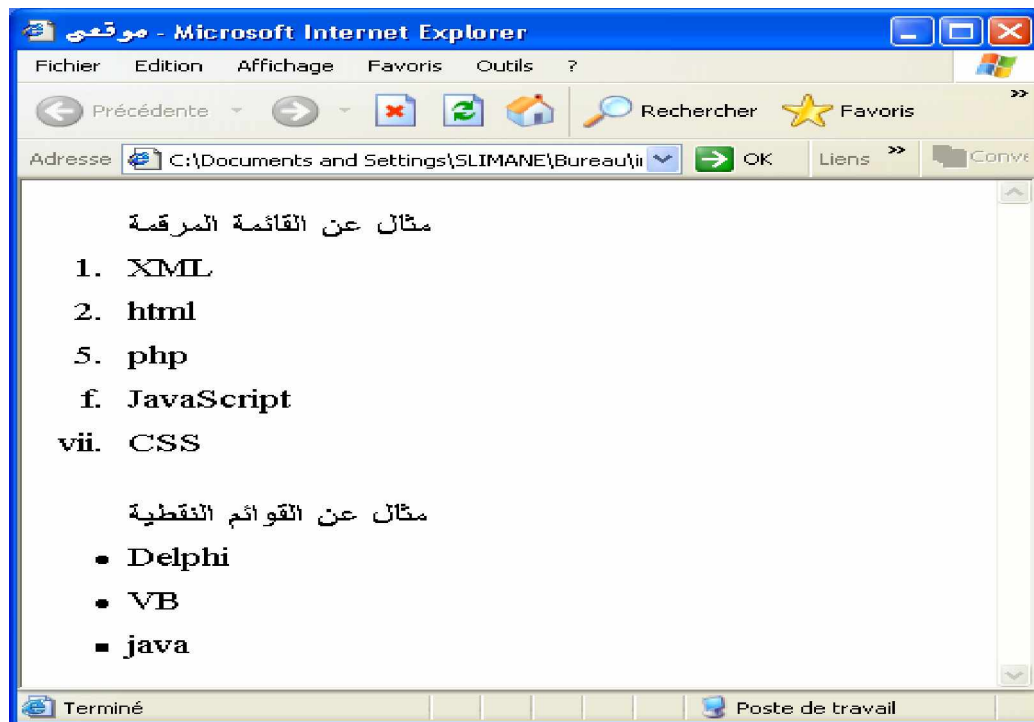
موقعي - Microsoft Internet Explorer

Fichier Edition Affichage Favoris Outils ?

Précédente Rechercher Favoris »

Adresse C:\Documents and Settings\SLIMANE\Bureau\i OK Liens » Conve

مثال عن القائمة المرقمة

1. XML
2. html
5. php
f. JavaScript
vii. CSS

مثال عن القوائم النقطية

- Delphi
- VB
- java

Terminé Poste de travail